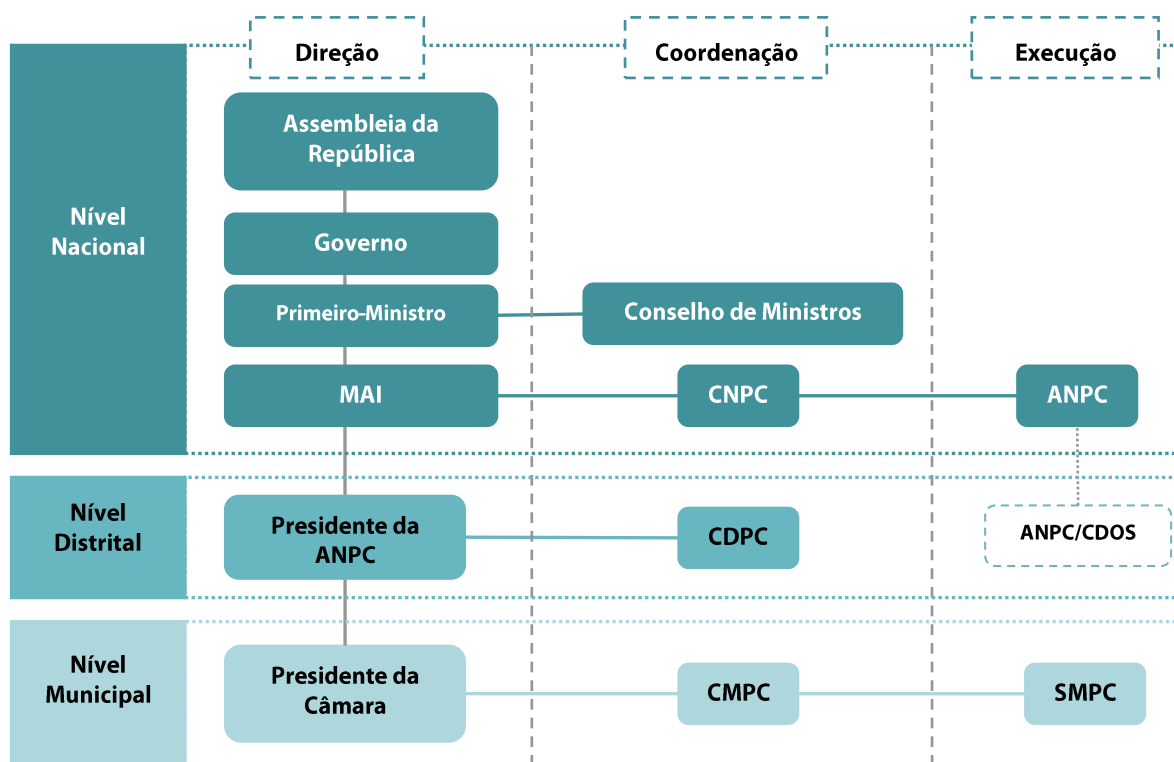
Direção

Coordenação

Execução

Nível Nacional

Assembleia da República

Governo

Primeiro-Ministro

Conselho de Ministros

MAI

CNPC

ANPC

Nível Distrital

Presidente da ANPC

CDPC

ANPC/CDOS

Nível Municipal

Presidente da Câmara

CMPC

SMPC